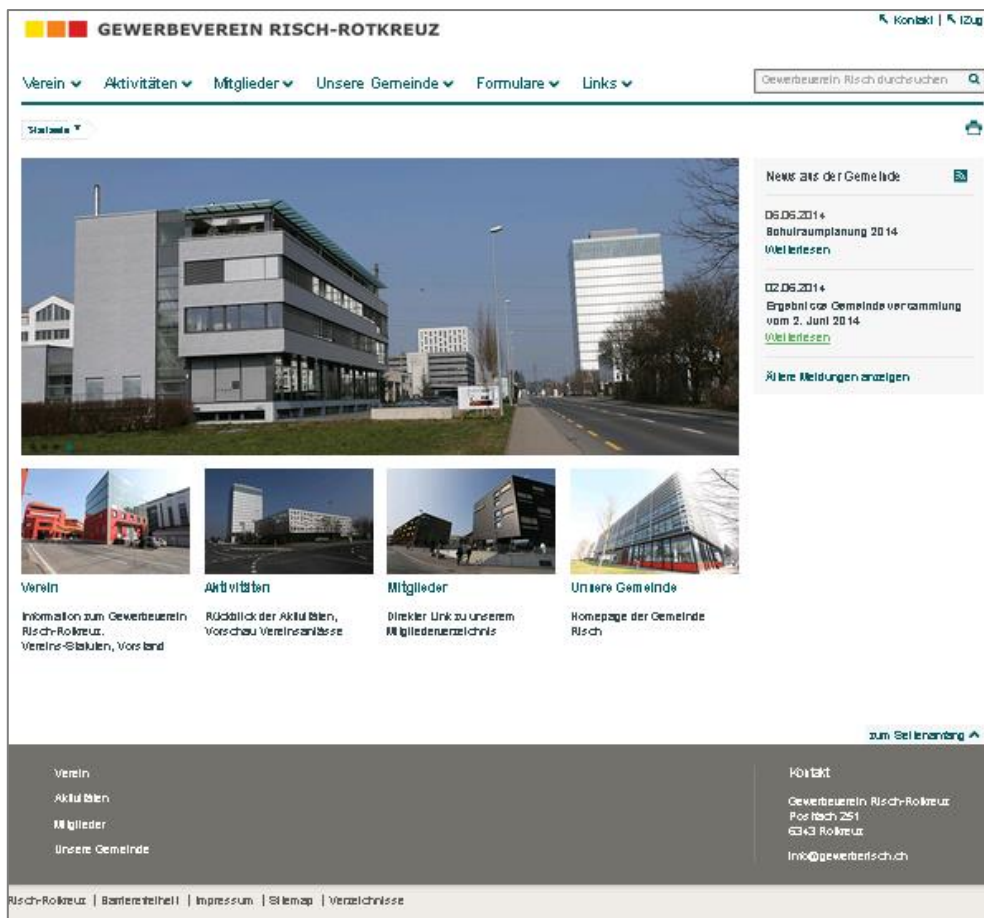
GEWERBEVEREIN RISCH-ROTKREUZ

Kontakt | iZug

Verein Aktivitäten Mitglieder Unsere Gemeinde Formulare Links

Gewerbeverein Risch durchsuchen

Startseite

News aus der Gemeinde

06.06.2014
Schulraumplanung 2014
Weiterlesen

02.06.2014
Ergebnisse Gemeindeversammlung vom 2. Juni 2014
Weiterlesen

Ältere Meldungen anzeigen

Verein

Information zum Gewerbeverein Risch-Rotkreuz. Vereins-Statuten, Vorstand

Aktivitäten

Rückblick der Aktivitäten, Vorschau Vereinsanlässe

Mitglieder

Direkter Link zu unserem Mitgliederverzeichnis

Unsere Gemeinde

Homepage der Gemeinde Risch

zum Seitenanfang

Verein
Aktivitäten
Mitglieder
Unsere Gemeinde

Kontakt

Gewerbeverein Risch-Rotkreuz
Postfach 251
6343 Rotkreuz

info@gewerberisch.ch

Risch-Rotkreuz | Barrierefreiheit | Impressum | Sitemap | Verzeichnisse